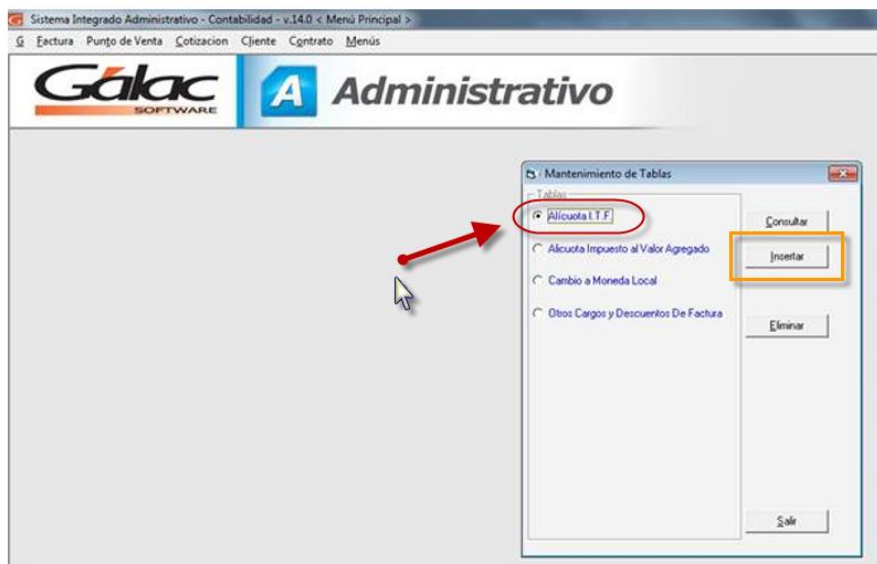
Sistema Integrado Administrativo - Contabilidad - v.14.0 < Menú Principal >

G Factura Punto de Venta Cotizacion Cliente Contrato Menús

Gálac SOFTWARE

A Administrativo

Mantenimiento de Tablas

Tablas

Alícuota I.T.F.

Alícuota Impuesto al Valor Agregado

Cambio a Moneda Local

Otros Cargos y Descuentos De Factura

Consultar

Insertar

Eliminar

Salir